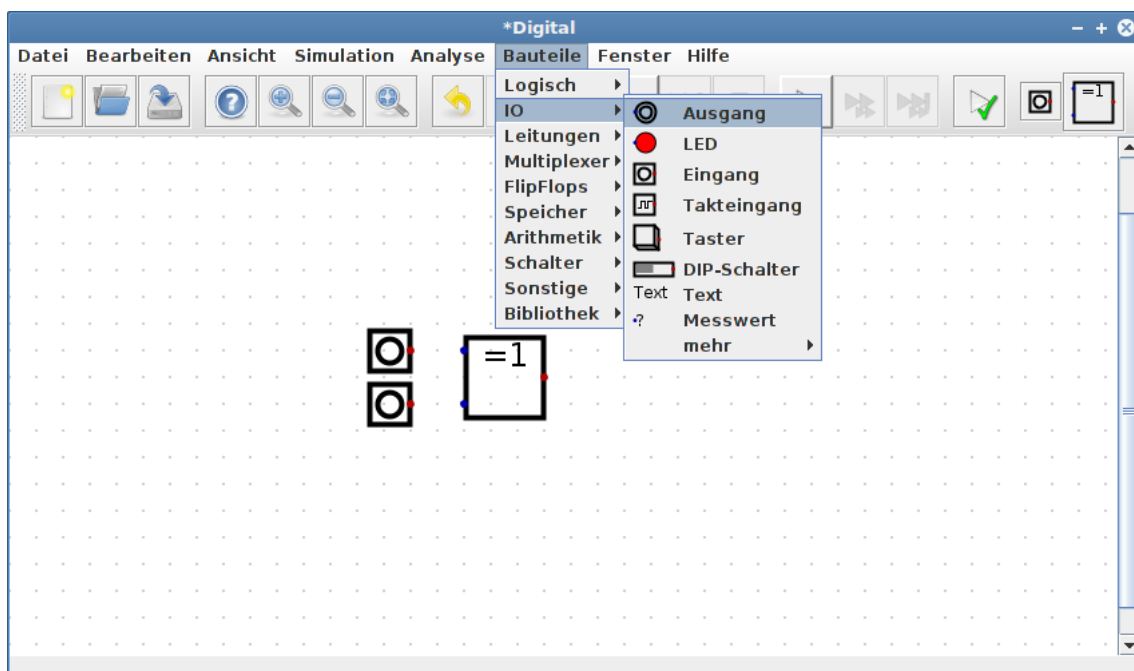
*Digital

Datei Bearbeiten Ansicht Simulation Analyse Bauteile Fenster Hilfe

=1

Logisch
IO
Leitungen
Multiplexer
FlipFlops
Speicher
Arithmetik
Schalter
Sonstige
Bibliothek

Ausgang
LED
Eingang
Takteingang
Taster
DIP-Schalter
Text Text
? Messwert
mehr

=1